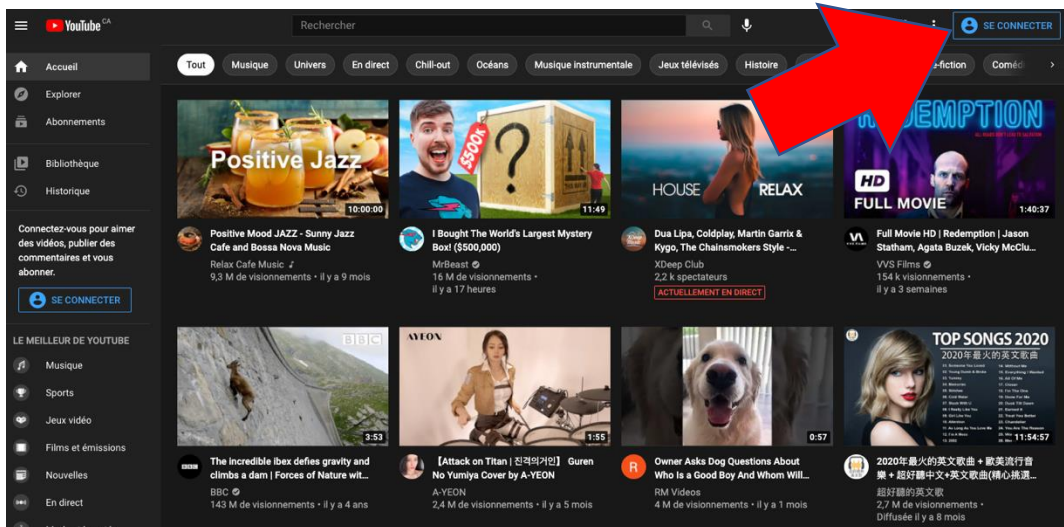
YouTube CA

Rechercher

SE CONNECTER

Accueil
Explorer
Abonnements
Bibliothèque
Historique

Connectez-vous pour aimer des vidéos, publier des commentaires et vous abonner.

SE CONNECTER

LE MEILLEUR DE YOUTUBE
Musique
Sports
Jeux vidéo
Films et émissions
Nouvelles
En direct

Tout | Musique | Univers | En direct | Chill-out | Océans | Musique instrumentale | Jeux télévisés | Histoire | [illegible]e-fiction | Coméd

Positive Jazz
10:00:00
Positive Mood JAZZ - Sunny Jazz Cafe and Bossa Nova Music
Relax Cafe Music ♪
9,3 M de visionnements • il y a 9 mois

$500K
11:49
I Bought The World's Largest Mystery Box! ($500,000)
MrBeast
16 M de visionnements • il y a 17 heures

HOUSE RELAX
Dua Lipa, Coldplay, Martin Garrix & Kygo, The Chainsmokers Style -...
XDeep Club
2,2 k spectateurs
ACTUELLEMENT EN DIRECT

REDEMPTION
HD
FULL MOVIE
1:40:37
Full Movie HD | Redemption | Jason Statham, Agata Buzek, Vicky McClu...
VVS Films
154 k visionnements • il y a 3 semaines

BBC
3:53
The incredible ibex defies gravity and climbs a dam | Forces of Nature wit...
BBC
143 M de visionnements • il y a 4 ans

AYEON
1:55
【Attack on Titan | 진격의거인】 Guren No Yumiya Cover by A-YEON
A-YEON
2,4 M de visionnements • il y a 5 mois

0:57
Owner Asks Dog Questions About Who Is a Good Boy And Whom Will...
RM Videos
4,9 M de visionnements • il y a 1 mois

TOP SONGS 2020
2020年最火的英文歌曲
11:54:57
2020年最火的英文歌曲 • 歐美流行音樂 • 超好聽中文+英文歌曲(精心挑選...
超好聽的英文歌
2,7 M de visionnements •
Diffusée il y a 8 mois